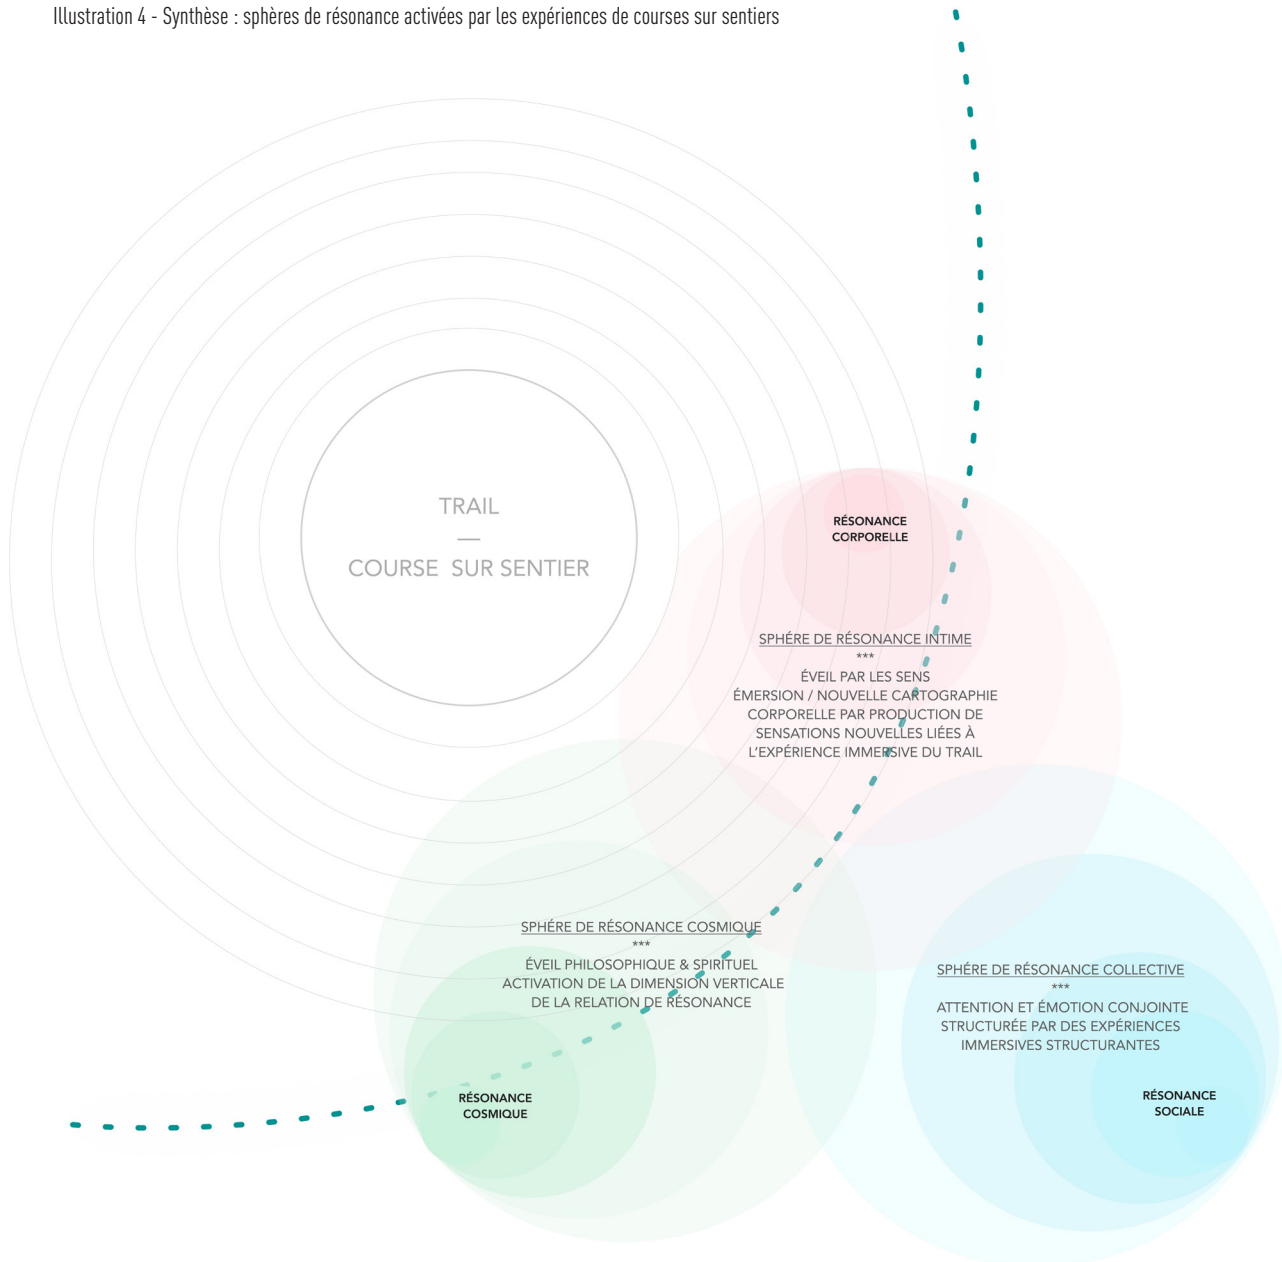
Illustration 4 - Synthèse : sphères de résonance activées par les expériences de courses sur sentiers

TRAIL
—
COURSE SUR SENTIER

RÉSONANCE CORPORELLE

SPHÈRE DE RÉSONANCE INTIME
***
ÉVEIL PAR LES SENS
ÉMERSION / NOUVELLE CARTOGRAPHIE CORPORELLE PAR PRODUCTION DE SENSATIONS NOUVELLES LIÉES À L'EXPÉRIENCE IMMERSIVE DU TRAIL

SPHÈRE DE RÉSONANCE COSMIQUE
***
ÉVEIL PHILOSOPHIQUE & SPIRITUEL
ACTIVATION DE LA DIMENSION VERTICALE DE LA RELATION DE RÉSONANCE

SPHÈRE DE RÉSONANCE COLLECTIVE
***
ATTENTION ET ÉMOTION CONJOINTE STRUCTURÉE PAR DES EXPÉRIENCES IMMERSIVES STRUCTURANTES

RÉSONANCE COSMIQUE

RÉSONANCE SOCIALE